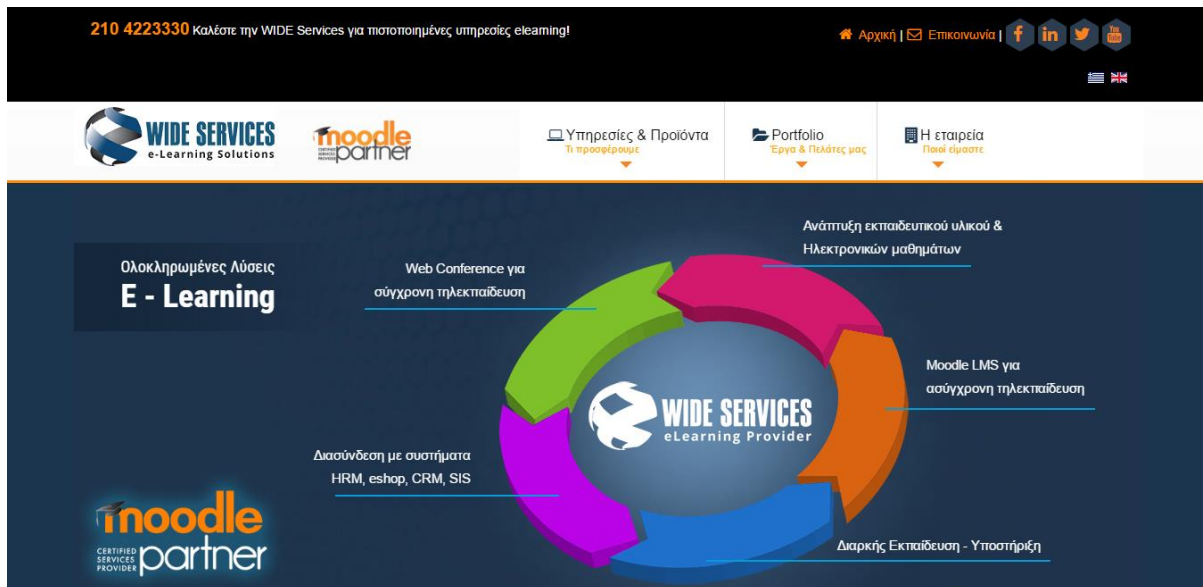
210 4223330 Καλέστε την WIDE Services για πιστοποιημένες υπηρεσίες elearning!

Αρχική | Επικοινωνία |

WIDE SERVICES
e-Learning Solutions

moodle partner
CERTIFIED SERVICES PROVIDER

Υπηρεσίες & Προϊόντα
Τι προσφέρουμε

Portfolio
Έργα & Πελάτες μας

Η εταιρεία
Ποιοί είμαστε

Ολοκληρωμένες Λύσεις
E - Learning

Web Conference για σύγχρονη τηλεκπαίδευση

Ανάπτυξη εκπαιδευτικού υλικού & Ηλεκτρονικών μαθημάτων

Moodle LMS για ασύγχρονη τηλεκπαίδευση

WIDE SERVICES
eLearning Provider

Διασύνδεση με συστήματα HRM, eshop, CRM, SIS

Διαρκής Εκπαίδευση - Υποστήριξη

moodle
CERTIFIED SERVICES PROVIDER
partner